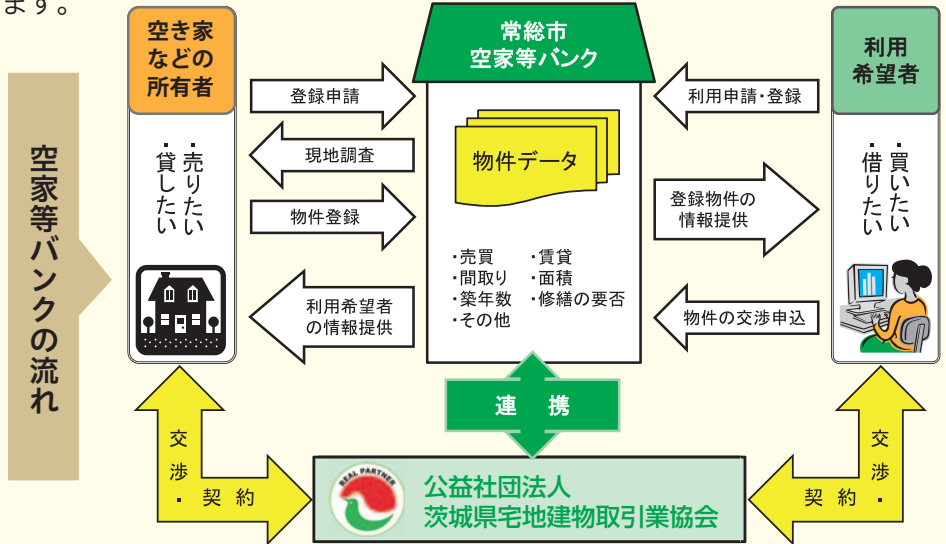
ます。

空家等バンクの流れ

空き家などの所有者

・売りたい
・貸したい

登録申請

現地調査

物件登録

利用希望者の情報提供

常総市
空家等バンク

物件データ

・売買
・間取り
・築年数
・その他
・賃貸
・面積
・修繕の要否

利用申請・登録

登録物件の情報提供

物件の交渉申込

利用希望者

・買いたい
・借りたい

連携

交渉・契約

交渉・契約

REAL PARTNER

公益社団法人
茨城県宅地建物取引業協会